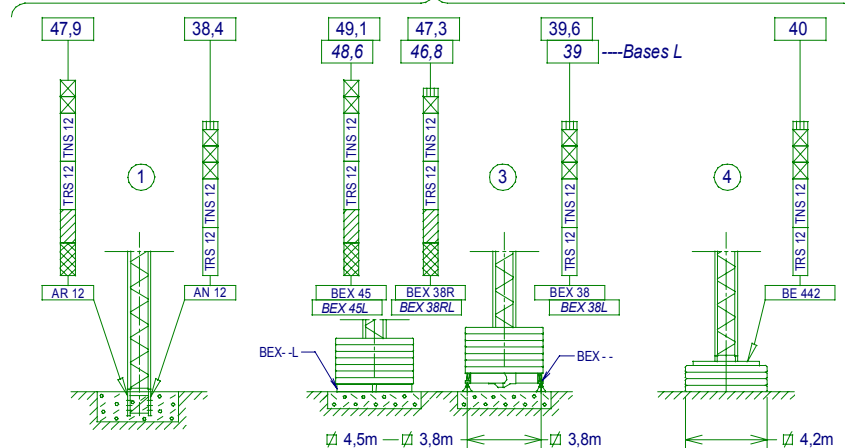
47,9
38,4
49,1
48,6
47,3
46,8
39,6
39
----Bases L
40

TRS 12 TNS 12
TRS 12 TNS 12
TRS 12 TNS 12
TRS 12 TNS 12
TRS 12 TNS 12
TRS 12 TNS 12

1
3
4

AR 12
AN 12
BEX 45
BEX 45L
BEX 38R
BEX 38RL
BEX 38
BEX 38L
BE 442

BEX- -L
BEX - -

Ø 4,5m
Ø 3,8m
Ø 3,8m
Ø 4,2m